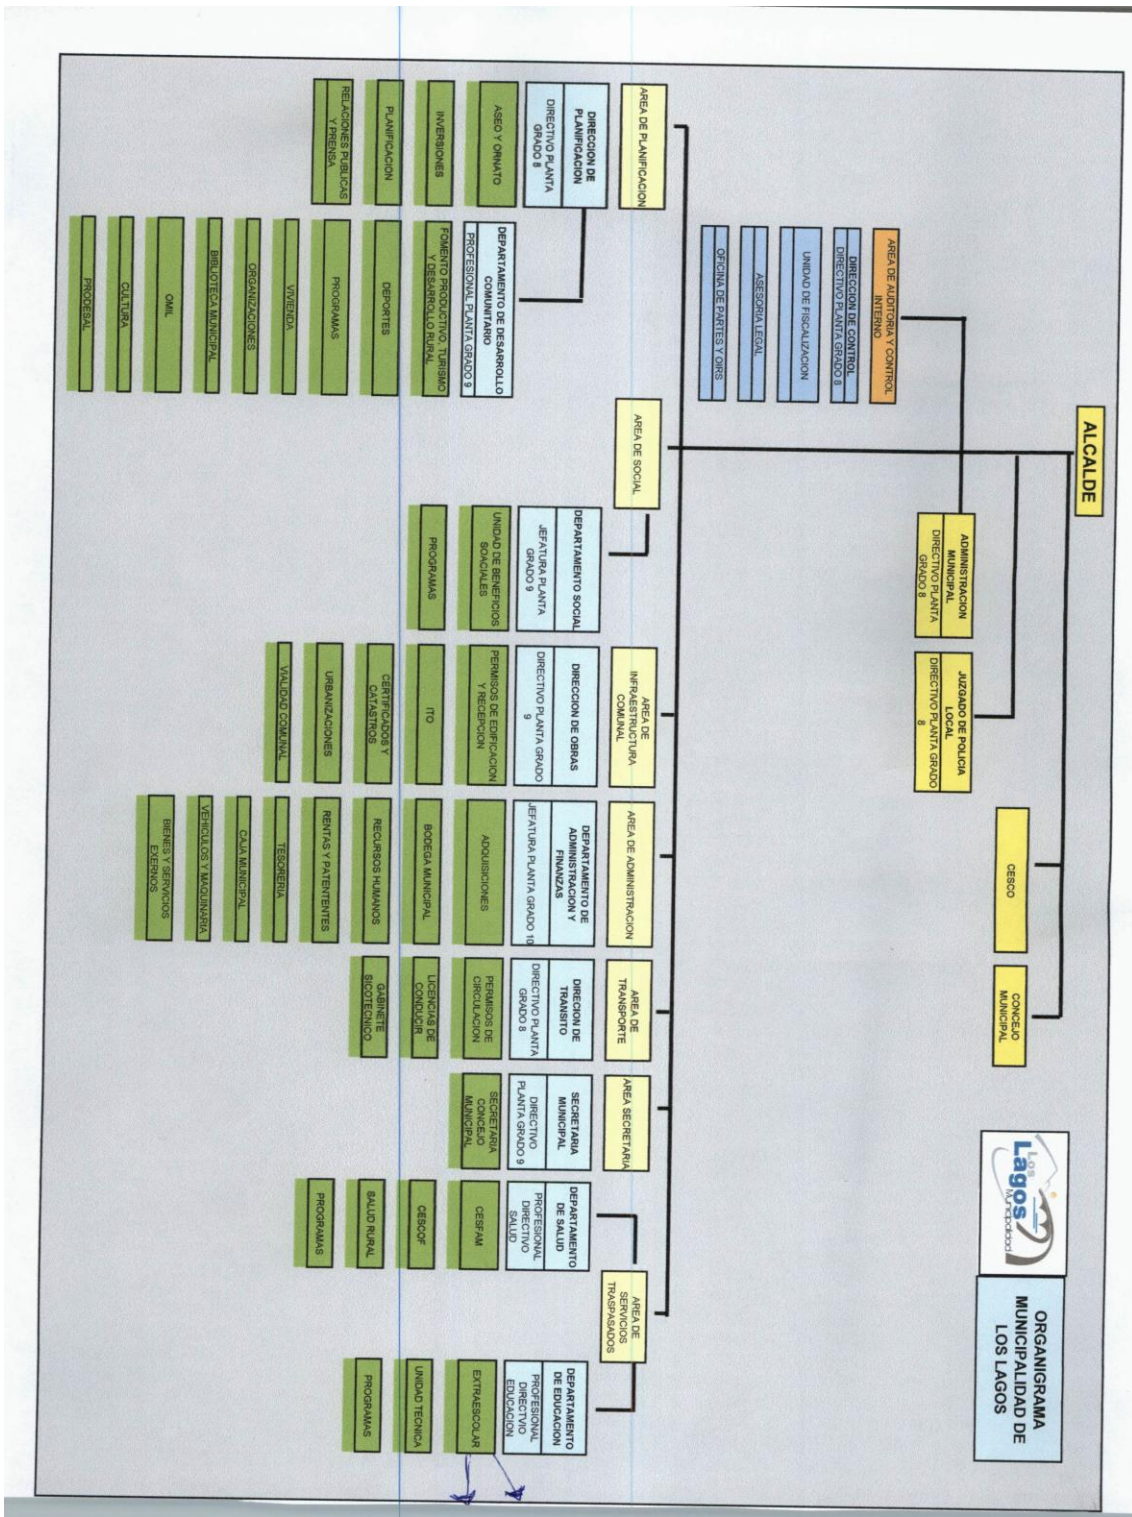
ORGANIGRAMA MUNICIPALIDAD DE LOS LAGOS

Los Lagos Municipalidad

ALCALDE

CESCO

CONCEJO MUNICIPAL

AREA DE AUDITORIA Y CONTROL INTERNO

DIRECCION DE CONTROL DIRECTIVO PLANTA GRADO 8

UNIDAD DE FISCALIZACION

ASESORIA LEGAL

OFICINA DE PARTES Y OIRS

ADMINISTRACION MUNICIPAL DIRECTIVO PLANTA GRADO 8

JUZGADO DE POLICIA LOCAL DIRECTIVO PLANTA GRADO 8

AREA DE PLANIFICACION

DIRECCION DE PLANIFICACION DIRECTIVO PLANTA GRADO 8

ASEO Y ORNATO

INVERSIONES

PLANIFICACION

RELACIONES PUBLICAS Y PRENSA

DEPARTAMENTO DE DESARROLLO COMUNITARIO PROFESIONAL PLANTA GRADO 9

FOMENTO PRODUCTIVO, TURISMO Y DESARROLLO RURAL

DEPORTES

PROGRAMAS

VIVIENDA

ORGANIZACIONES

BIBLIOTECA MUNICIPAL

OMIL

CULTURA

PRODESAL

AREA DE SOCIAL

DEPARTAMENTO SOCIAL JEFATURA PLANTA GRADO 9

UNIDAD DE BENEFICIOS SOACIALES

PROGRAMAS

AREA DE INFRAESTRUCTURA COMUNAL

DIRECCION DE OBRAS DIRECTIVO PLANTA GRADO 9

PERMISOS DE EDIFICACION Y RECEPCION

ITO

CERTIFICADOS Y CATASTROS

URBANIZACIONES

VIALIDAD COMUNAL

AREA DE ADMINISTRACION

DEPARTAMENTO DE ADMINISTRACION Y FINANZAS JEFATURA PLANTA GRADO 10

ADQUISICIONES

BODEGA MUNICIPAL

RECURSOS HUMANOS

RENTAS Y PATENTENTES

TESORERIA

CAJA MUNICIPAL

VEHICULOS Y MAQUINARIA

BIENES Y SERVICIOS EXERNOS

AREA DE TRANSPORTE

DIRECION DE TRANSITO DIRECTIVO PLANTA GRADO 8

PERMISOS DE CIRCULACION

LICENCIAS DE CONDUCIR

GABINETE SICOTECNICO

AREA SECRETARIA

SECRETARIA MUNICIPAL DIRECTIVO PLANTA GRADO 9

SECRETARIA CONCEJO MUNICIPAL

AREA DE SERVICIOS TRASPASADOS

DEPARTAMENTO DE SALUD PROFESIONAL DIRECTIVO SALUD

CESFAM

CESCOF

SALUD RURAL

PROGRAMAS

DEPARTAMENTO DE EDUCACION PROFESIONAL DIRECTIVO EDUCACION

EXTRAESCOLAR

UNIDAD TECNICA

PROGRAMAS